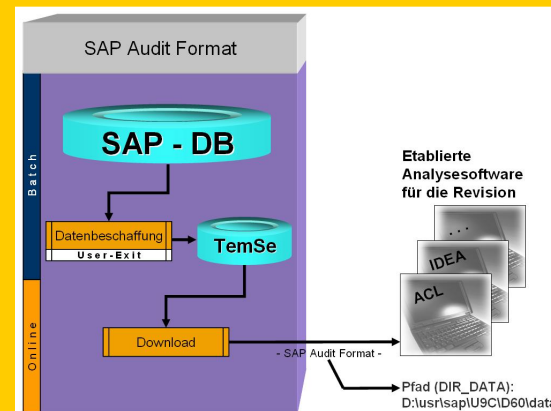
SAP Audit Format

Batch

SAP - DB

Datenbeschaffung

User-Exit

TemSe

Online

Download

- SAP Audit Format -

Etablierte Analysesoftware für die Revision

...

IDEA

ACL

Pfad (DIR_DATA):
D:\usr\sap\U9C\D60\data